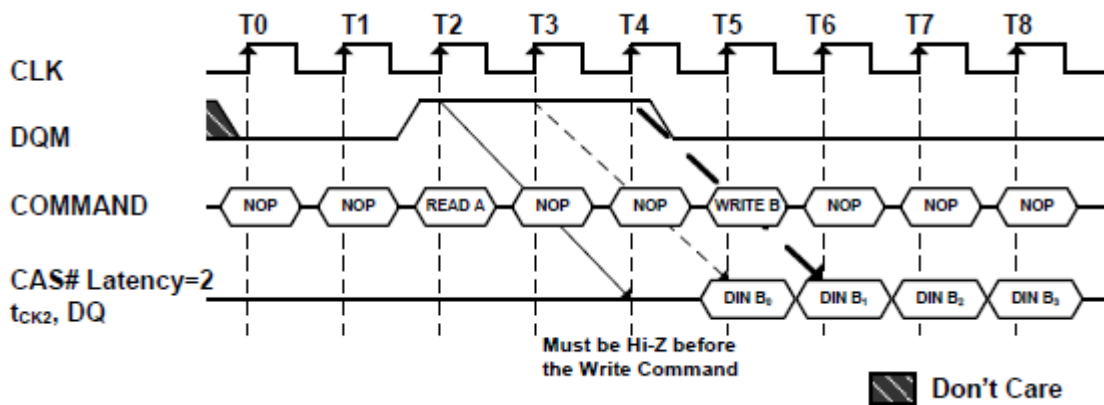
T0 T1 T2 T3 T4 T5 T6 T7 T8

CLK

DQM

COMMAND

NOP NOP READ A NOP NOP WRITE B NOP NOP NOP

CAS# Latency=2
$t_{CK2}$, DQ

DIN $B_0$ DIN $B_1$ DIN $B_2$ DIN $B_3$

Must be Hi-Z before the Write Command

Don't Care